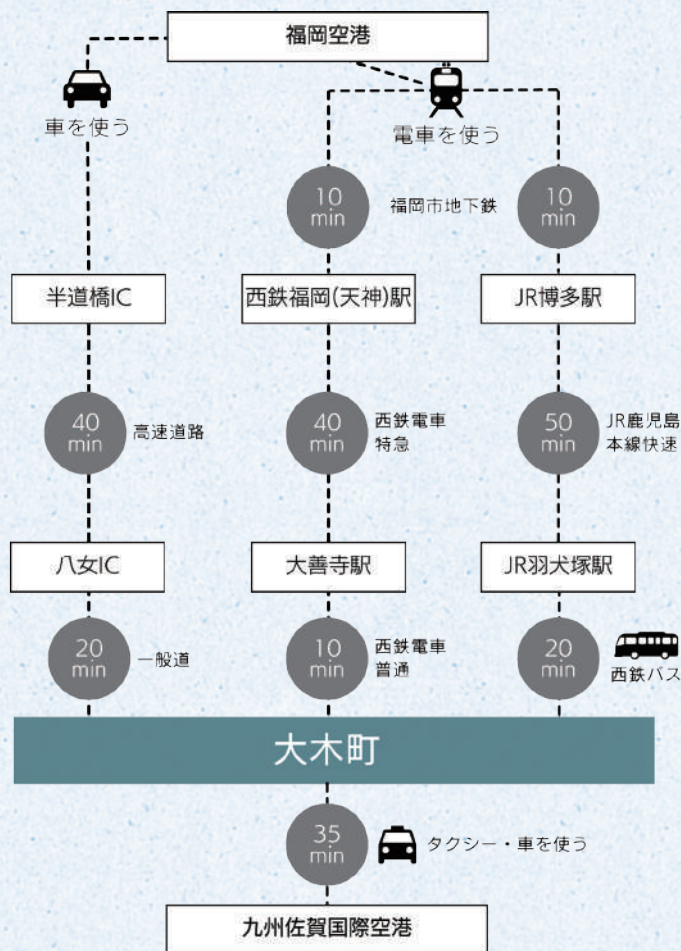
福岡空港

車を使う

電車を使う

10 min
福岡市地下鉄

10 min

半道橋IC

西鉄福岡(天神)駅

JR博多駅

40 min
高速道路

40 min
西鉄電車 特急

50 min
JR鹿児島 本線快速

八女IC

大善寺駅

JR羽犬塚駅

20 min
一般道

10 min
西鉄電車 普通

20 min
西鉄バス

大木町

35 min
タクシー・車を使う

九州佐賀国際空港